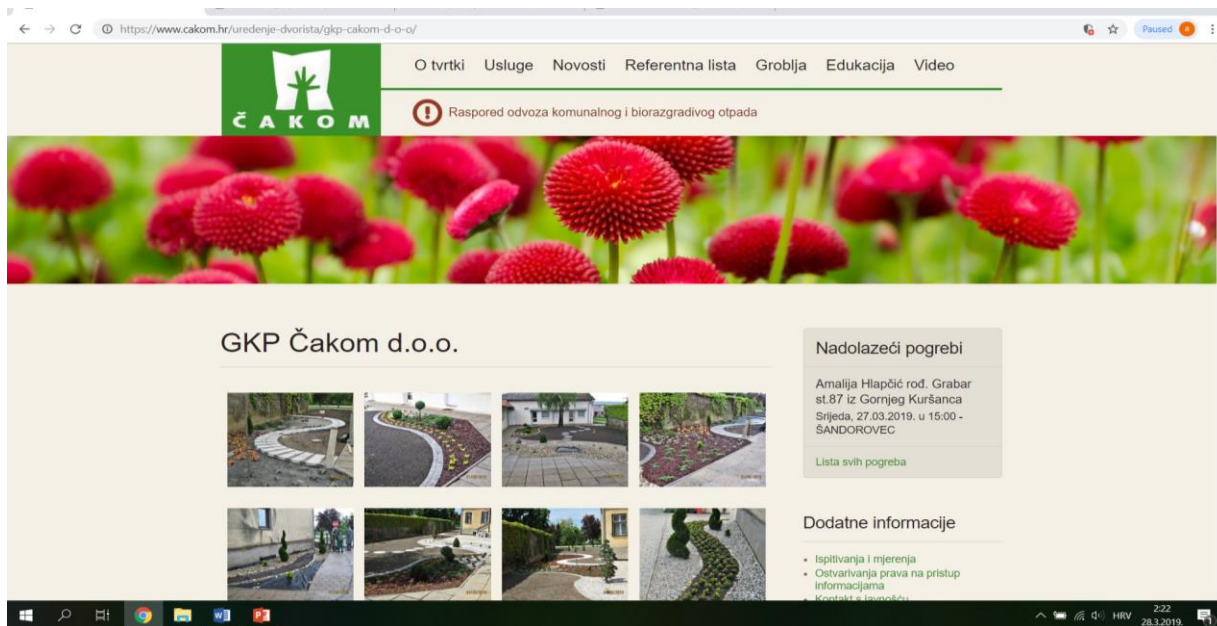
https://www.cakom.hr/uredenje-dvorista/gkp-cakom-d-o-o/

Paused

ČAKOM

O tvrtki Usluge Novosti Referentna lista Groblja Edukacija Video

Raspored odvoza komunalnog i biorazgradivog otpada

GKP Čakom d.o.o.

Nadolazeći pogrebi

Amalija Hlapčić rođ. Grabar st.87 iz Gornjeg Kuršanca
Srijeda, 27.03.2019. u 15:00 - ŠANDOROVEC

Lista svih pogreba

Dodatne informacije

- Ispitivanja i mjerenja
- Ostvarivanja prava na pristup informacijama
- Kontakt s javnošću

HRV 2:22 28.3.2019.